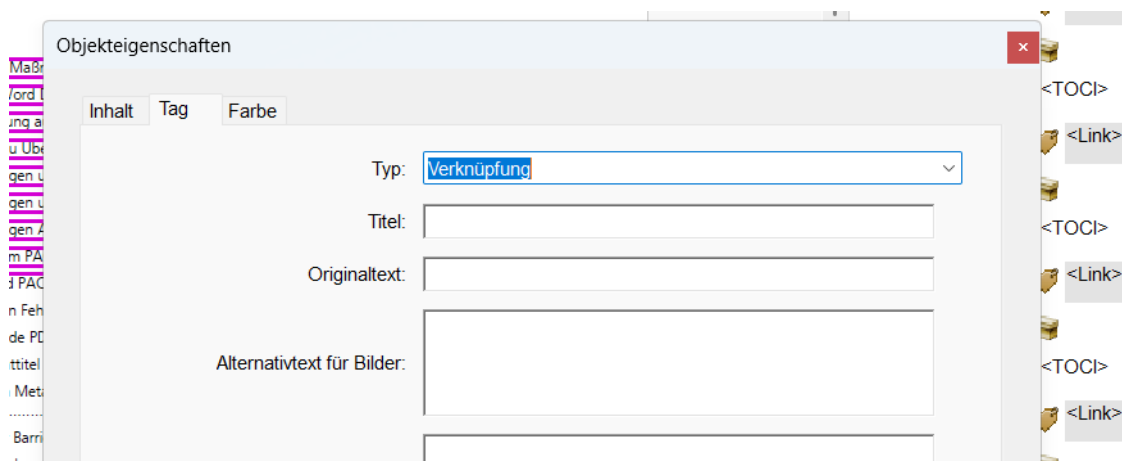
Objekteigenschaften

×

Inhalt
Tag
Farbe

Typ: Verknüpfung

Titel:

Originaltext:

Alternativtext für Bilder:

Maßn
Vord
ung a
u Übe
gen u
gen u
gen A
m PA
d PAC
n Feh
de PD
ttitel
Meta
Barri

<TOCI>
<Link>
<TOCI>
<Link>
<TOCI>
<Link>